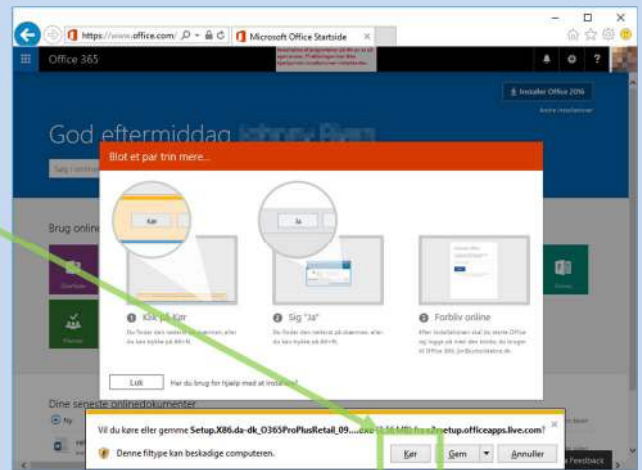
https://www.office.com/
Microsoft Office Startside
Office 365
Installer Office 2016
God eftermiddag
Blot et par trin mere...
Kør
Ja
Brug online
Klik på Kør
Sig "Ja"
Forbliv online
Luk
Har du brug for hjælp med at installere?
Dine seneste onlinedokumenter
Vil du køre eller gemme Setup.X86.da-dk_O365ProPlusRetail_09.....exe fra c2rsetup.officeapps.live.com?
Denne filtype kan beskadige computeren.
Kør
Gem
Annuller
Feedback